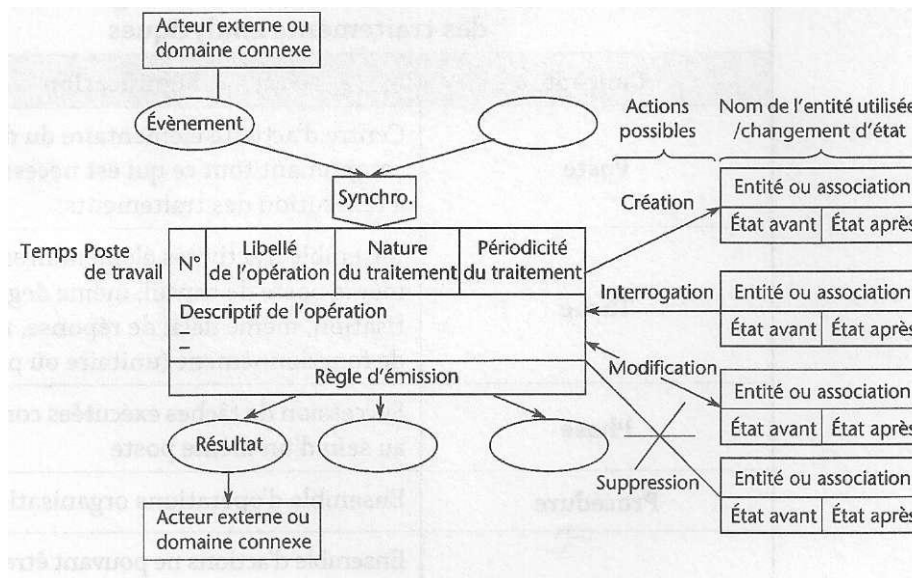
Acteur externe ou domaine connexe

Évènement

Synchro.

Actions possibles

Nom de l'entité utilisée /changement d'état

Création

Entité ou association

État avant | État après

Temps Poste de travail

| N° | Libellé de l'opération | Nature du traitement | Périodicité du traitement |
|---|---|---|---|

Descriptif de l'opération
–
–

Règle d'émission

Interrogation

Entité ou association

État avant | État après

Modification

Entité ou association

État avant | État après

Suppression

Entité ou association

État avant | État après

Résultat

Acteur externe ou domaine connexe